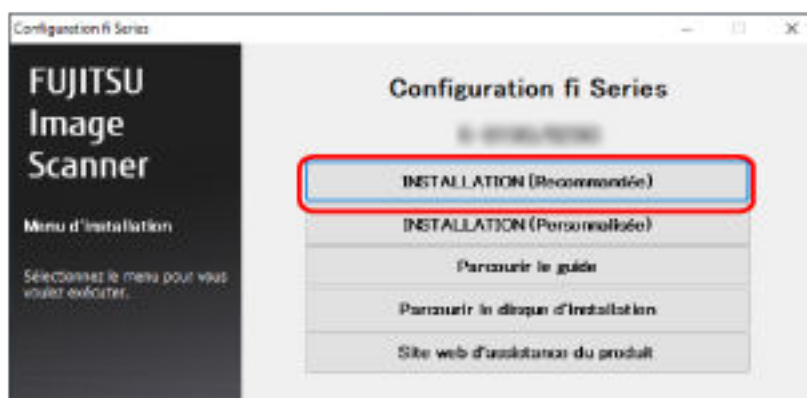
Configuration fi Series

FUJITSU Image Scanner

Menu d'installation

Sélectionnez le menu pour vous voulez exécuter.

Configuration fi Series

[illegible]

INSTALLATION (Recommandée)

INSTALLATION (Personnalisée)

Parcourir le guide

Parcourir le disque d'installation

Site web d'assistance du produit